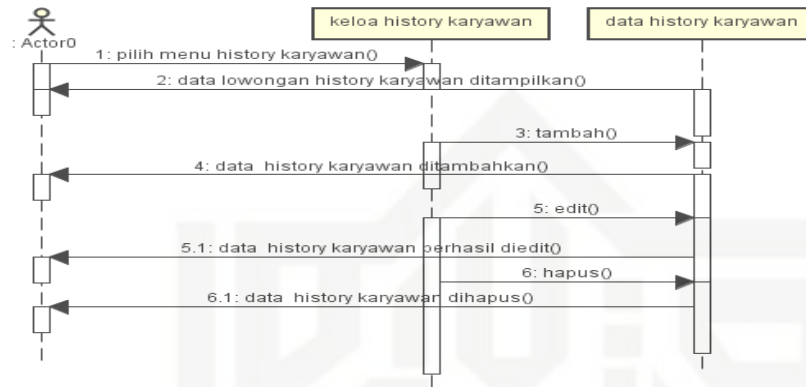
: Actor0

keloa history karyawan

data history karyawan

1: pilih menu history karyawan()

2: data lowongan history karyawan ditampilkan()

3: tambah()

4: data history karyawan ditambahkan()

5: edit()

5.1: data history karyawan berhasil diedit()

6: hapus()

6.1: data history karyawan dihapus()